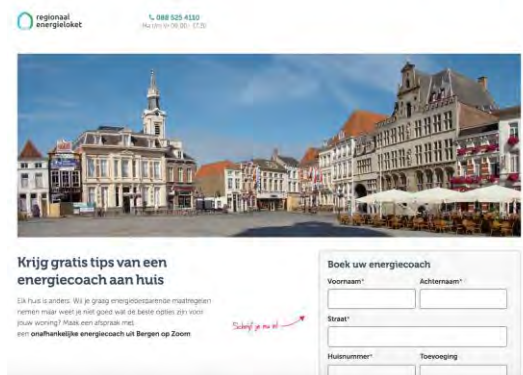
regionaal energieloket

088 525 4110
Ma t/m vr 08:30 - 17:30

Krijg gratis tips van een energiecoach aan huis

Elk huis is anders. Wil je graag energiebesparende maatregelen nemen maar weet je niet goed wat de beste opties zijn voor jouw woning? Maak een afspraak met een onafhankelijke energiecoach uit Bergen op Zoom

Schrijf je nu in!

Boek uw energiecoach

Voornaam*

Achternaam*

Straat*

Huisnummer*

Toevoeging